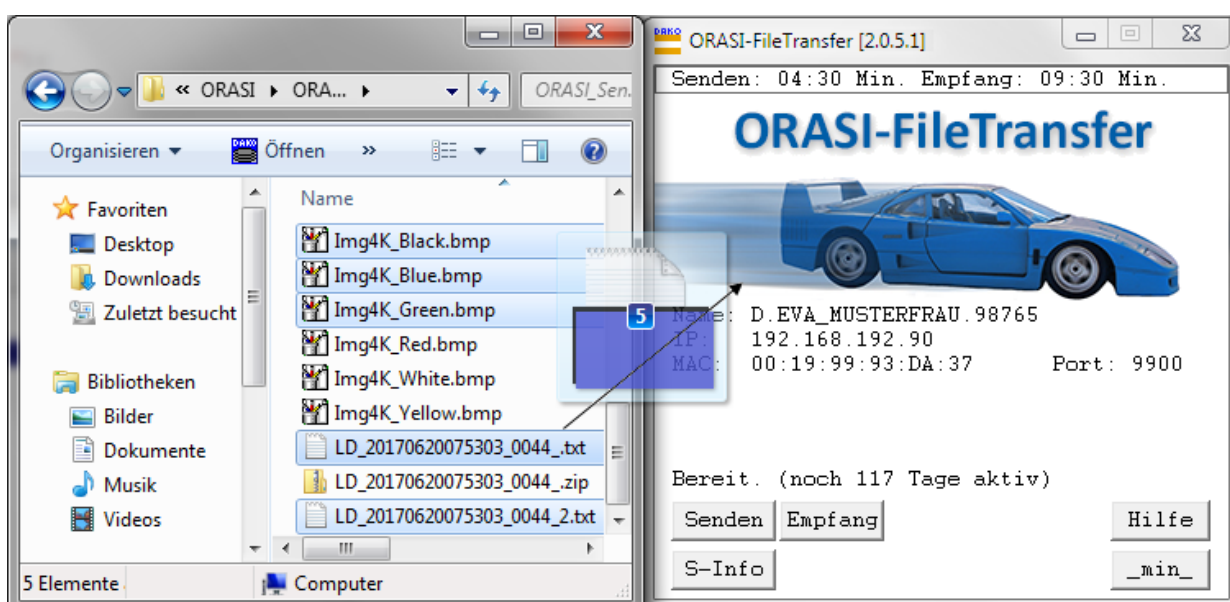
« ORASI ▸ ORA... ▸

ORASI_Sen...

Organisieren ▾ Öffnen » ?

Favoriten
Desktop
Downloads
Zuletzt besucht

Bibliotheken
Bilder
Dokumente
Musik
Videos

Name
Img4K_Black.bmp
Img4K_Blue.bmp
Img4K_Green.bmp
Img4K_Red.bmp
Img4K_White.bmp
Img4K_Yellow.bmp
LD_20170620075303_0044_.txt
LD_20170620075303_0044_.zip
LD_20170620075303_0044_2.txt

5

5 Elemente
Computer

ORASI-FileTransfer [2.0.5.1]

Senden: 04:30 Min. Empfang: 09:30 Min.

ORASI-FileTransfer

Name: D.EVA_MUSTERFRAU.98765
IP: 192.168.192.90
MAC: 00:19:99:93:DA:37 Port: 9900

Bereit. (noch 117 Tage aktiv)

Senden Empfang Hilfe
S-Info _min_